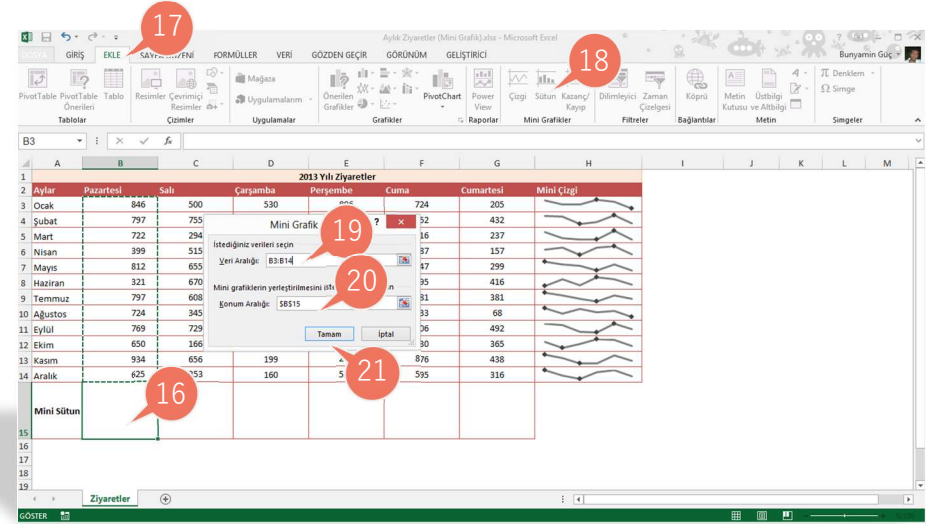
17

Aylık Ziyaretler (Mini Grafik).xlsx - Microsoft Excel

DOSYA GİRİŞ EKLE SAYFA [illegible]ENİ FORMÜLLER VERİ GÖZDEN GEÇİR GÖRÜNÜM GELİŞTİRİCİ Bunyamin Güç

PivotTable PivotTable Önerileri Tablo
Tablolar
Resimler Çevrimiçi Resimler
Çizimler
Mağaza
Uygulamalarım
Uygulamalar
Önerilen Grafikler
PivotChart
Grafikler
Power View
Raporlar
Çizgi Sütun Kazanç/Kayıp
Mini Grafikler
Dilimleyici Zaman Çizelgesi
Filtreler
Köprü
Bağlantılar
Metin Kutusu Üstbilgi ve Altbilgi
Metin
Denklem
Simge
Simgeler

18

B3

| | A | B | C | D | E | F | G | H |
|---|---|---|---|---|---|---|---|---|
| 1 | 2013 Yılı Ziyaretler | | | | | | | |
| 2 | Aylar | Pazartesi | Salı | Çarşamba | Perşembe | Cuma | Cumartesi | Mini Çizgi |
| 3 | Ocak | 846 | 500 | 530 | 806 | 724 | 205 | |
| 4 | Şubat | 797 | 755 | | | 52 | 432 | |
| 5 | Mart | 722 | 294 | | | 16 | 237 | |
| 6 | Nisan | 399 | 515 | | | 37 | 157 | |
| 7 | Mayıs | 812 | 655 | | | 47 | 299 | |
| 8 | Haziran | 321 | 670 | | | 95 | 416 | |
| 9 | Temmuz | 797 | 608 | | | 35 | 381 | |
| 10 | Ağustos | 724 | 345 | | | 43 | 68 | |
| 11 | Eylül | 769 | 729 | | | 06 | 492 | |
| 12 | Ekim | 650 | 166 | | | 30 | 365 | |
| 13 | Kasım | 934 | 656 | 199 | 2 | 876 | 438 | |
| 14 | Aralık | 625 | 253 | 160 | 5 | 595 | 316 | |
| 15 | Mini Sütun | | | | | | | |

Mini Grafik ?
İstediğiniz verileri seçin
Veri Aralığı: B3:B14
19
Mini grafiklerin yerleştirilmesini iste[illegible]n
Konum Aralığı: $B$15
20
Tamam İptal
21
16

Ziyaretler
GÖSTER